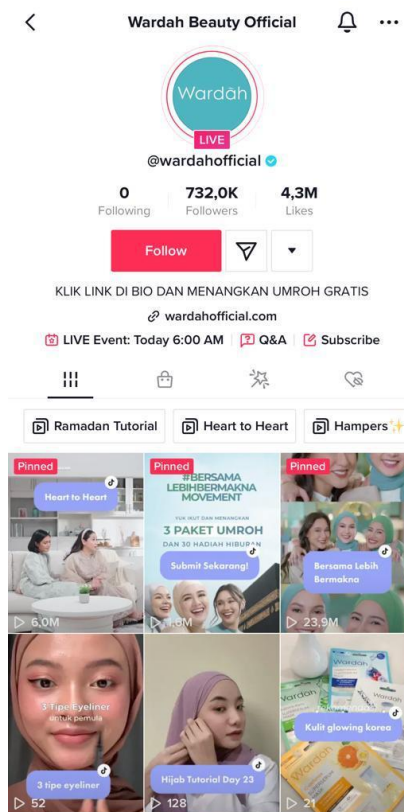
Wardah Beauty Official

Wardah

LIVE

@wardahofficial

0
Following

732,0K
Followers

4,3M
Likes

Follow

KLIK LINK DI BIO DAN MENANGKAN UMROH GRATIS

wardahofficial.com

LIVE Event: Today 6:00 AM
Q&A
Subscribe

Ramadan Tutorial
Heart to Heart
Hampers

Pinned
Heart to Heart
6,0M

Pinned
#BERSAMA LEBIHBERMAKNA MOVEMENT
YUK IKUT DAN MENANGKAN
3 PAKET UMROH
DAN 30 HADIAH HIBURAN
Submit Sekarang!
1,6M

Pinned
Bersama Lebih Bermakna
23,9M

3 Tipe Eyeliner
untuk pemula
3 tipe eyeliner
52

Hijab Tutorial Day 23
128

Wardah
Kulit glowing korea
21